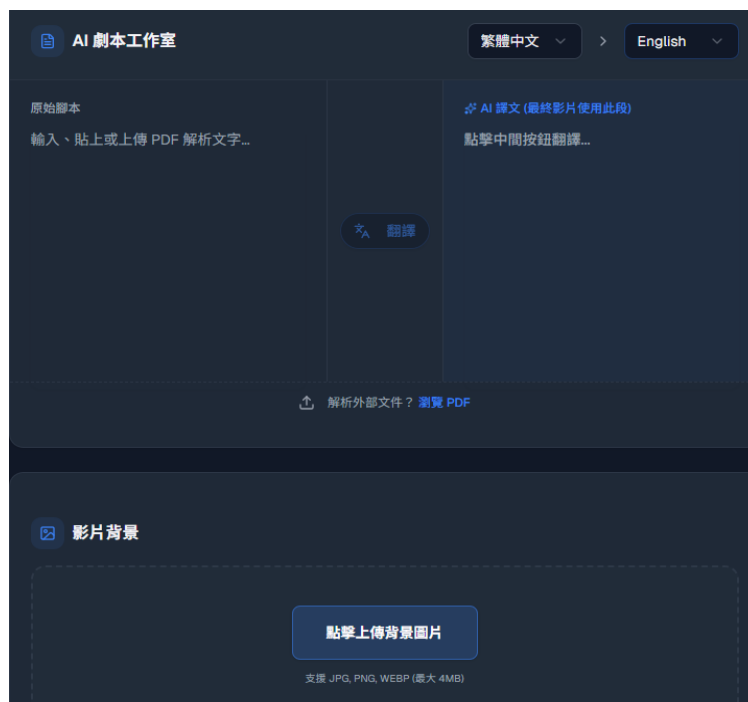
AI 劇本工作室

繁體中文

English

原始腳本

輸入、貼上或上傳 PDF 解析文字...

翻譯

AI 譯文 (最終影片使用此段)

點擊中間按鈕翻譯...

解析外部文件？ 瀏覽 PDF

影片背景

點擊上傳背景圖片

支援 JPG, PNG, WEBP (最大 4MB)